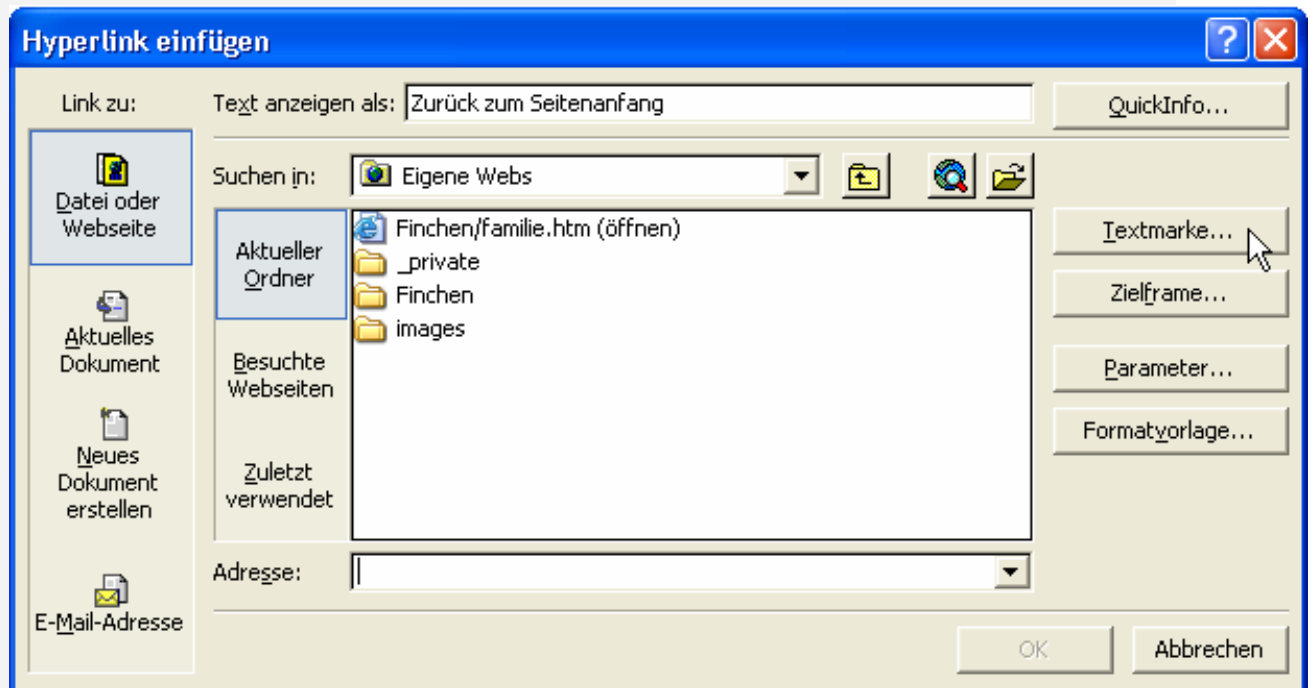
Hyperlink einfügen

Link zu:

Datei oder Webseite

Aktuelles Dokument

Neues Dokument erstellen

E-Mail-Adresse

Text anzeigen als: Zurück zum Seitenanfang

QuickInfo...

Suchen in: Eigene Webs

Aktueller Ordner

Besuchte Webseiten

Zuletzt verwendet

Finchen/familie.htm (öffnen)
_private
Finchen
images

Textmarke...

Zielframe...

Parameter...

Formatvorlage...

Adresse:

OK

Abbrechen